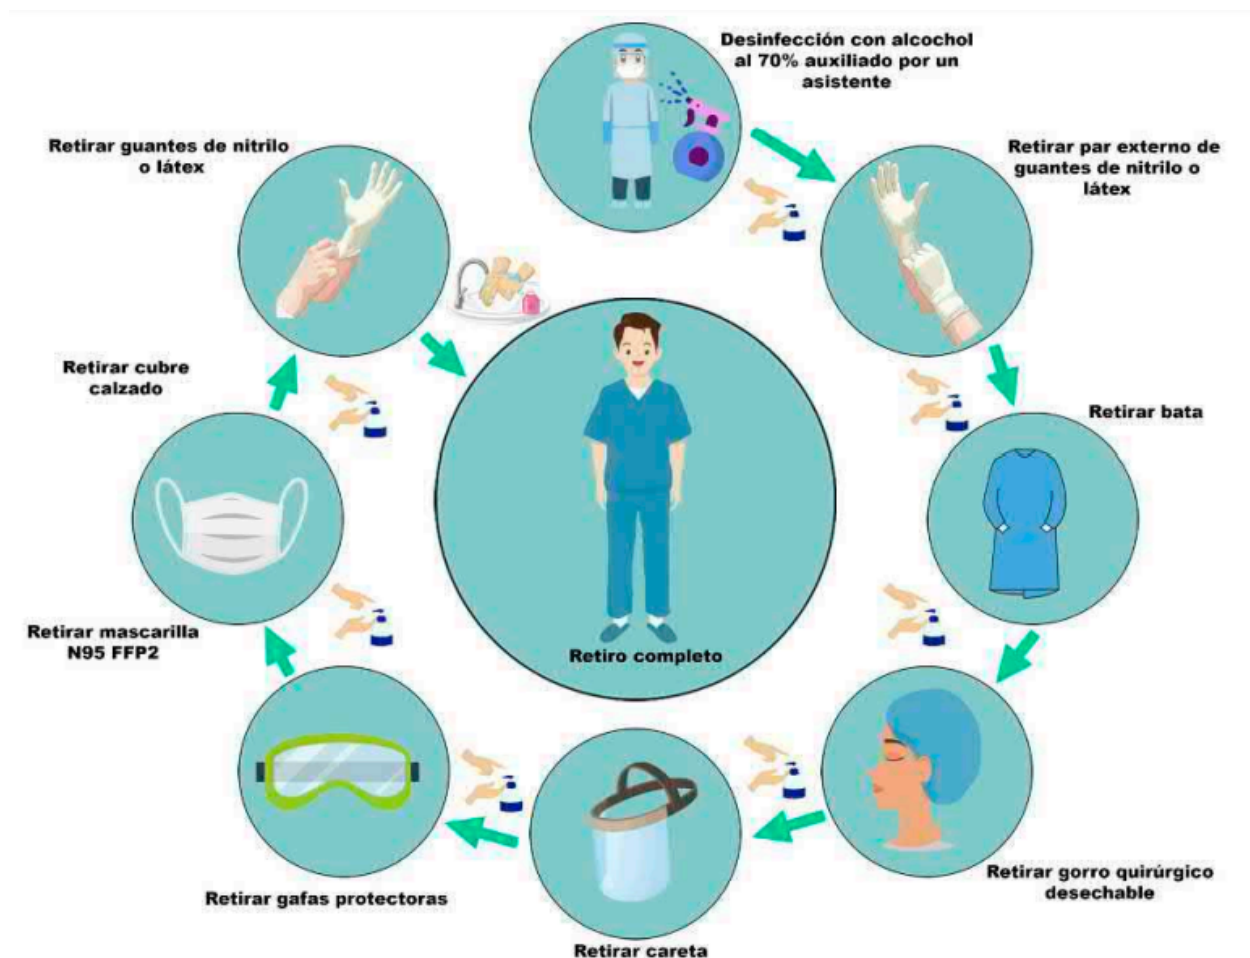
Desinfección con alcohol al 70% auxiliado por un asistente

Retirar par externo de guantes de nitrilo o látex

Retirar bata

Retirar gorro quirúrgico desechable

Retirar careta

Retirar gafas protectoras

Retirar mascarilla N95 FFP2

Retirar cubre calzado

Retirar guantes de nitrilo o látex

Retiro completo